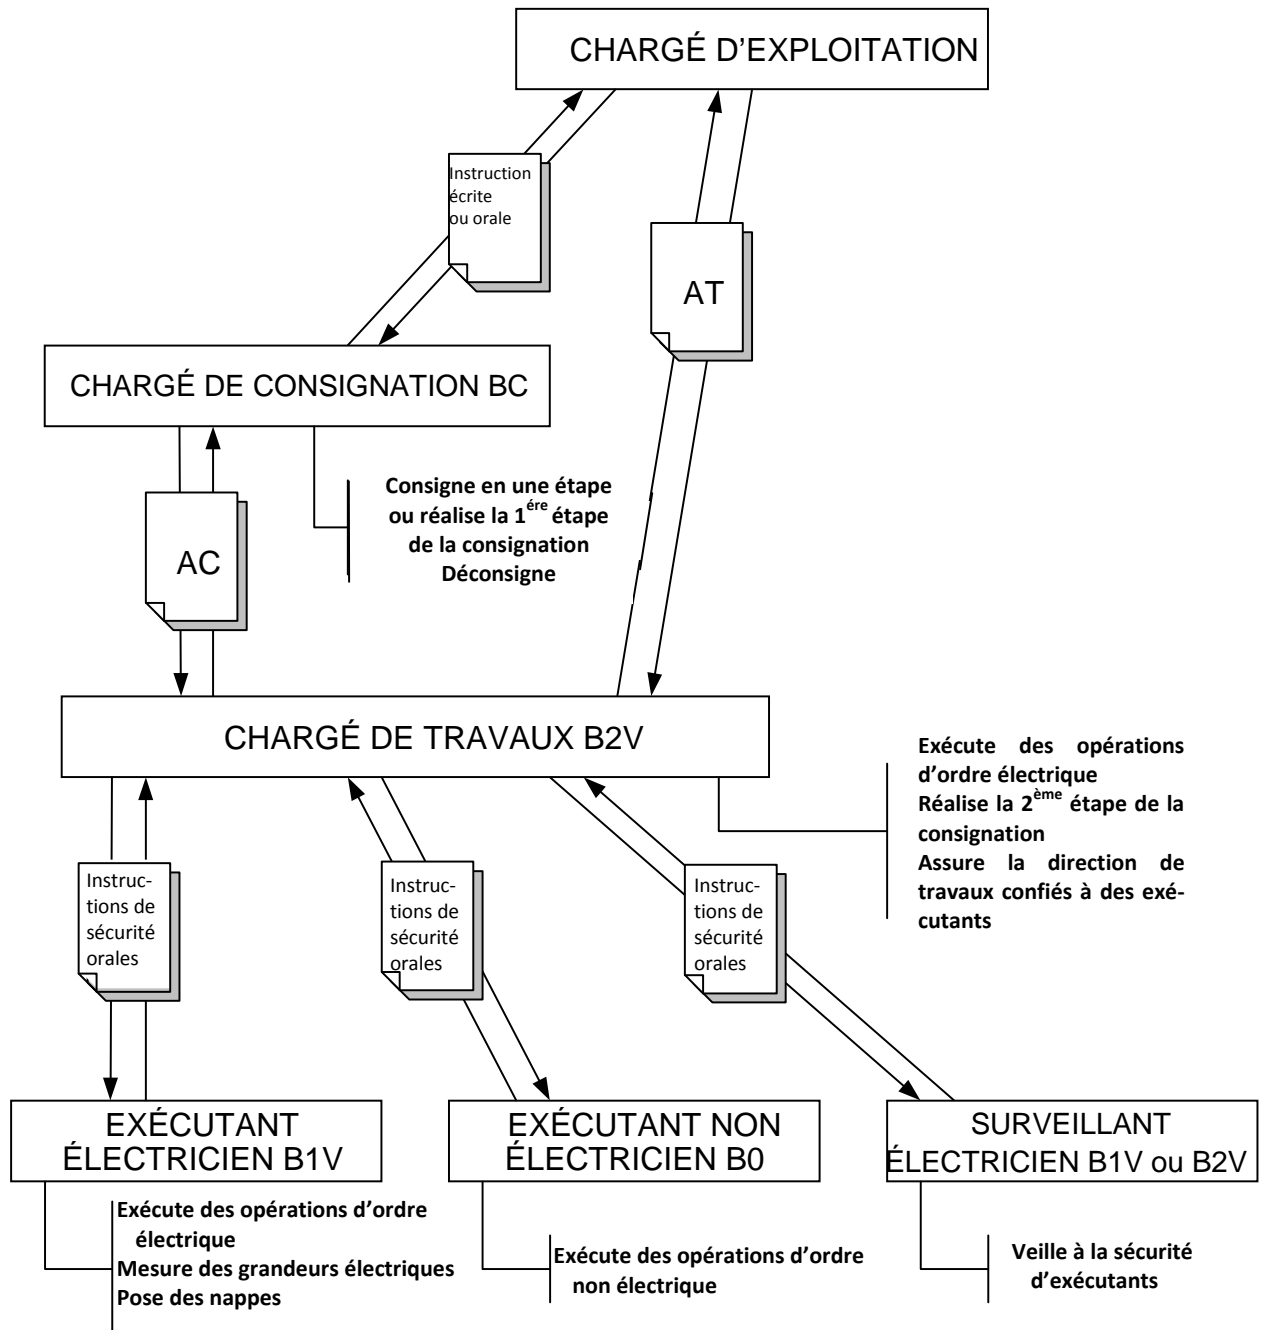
CHARGÉ D'EXPLOITATION

Instruction écrite ou orale

AT

CHARGÉ DE CONSIGNATION BC

Consigne en une étape ou réalise la 1$^{ére}$ étape de la consignation Déconsigne

AC

CHARGÉ DE TRAVAUX B2V

Exécute des opérations d'ordre électrique
Réalise la 2$^{ème}$ étape de la consignation
Assure la direction de travaux confiés à des exécutants

Instructions de sécurité orales

Instructions de sécurité orales

Instructions de sécurité orales

EXÉCUTANT ÉLECTRICIEN B1V

EXÉCUTANT NON ÉLECTRICIEN B0

SURVEILLANT ÉLECTRICIEN B1V ou B2V

Exécute des opérations d'ordre électrique
Mesure des grandeurs électriques
Pose des nappes

Exécute des opérations d'ordre non électrique

Veille à la sécurité d'exécutants